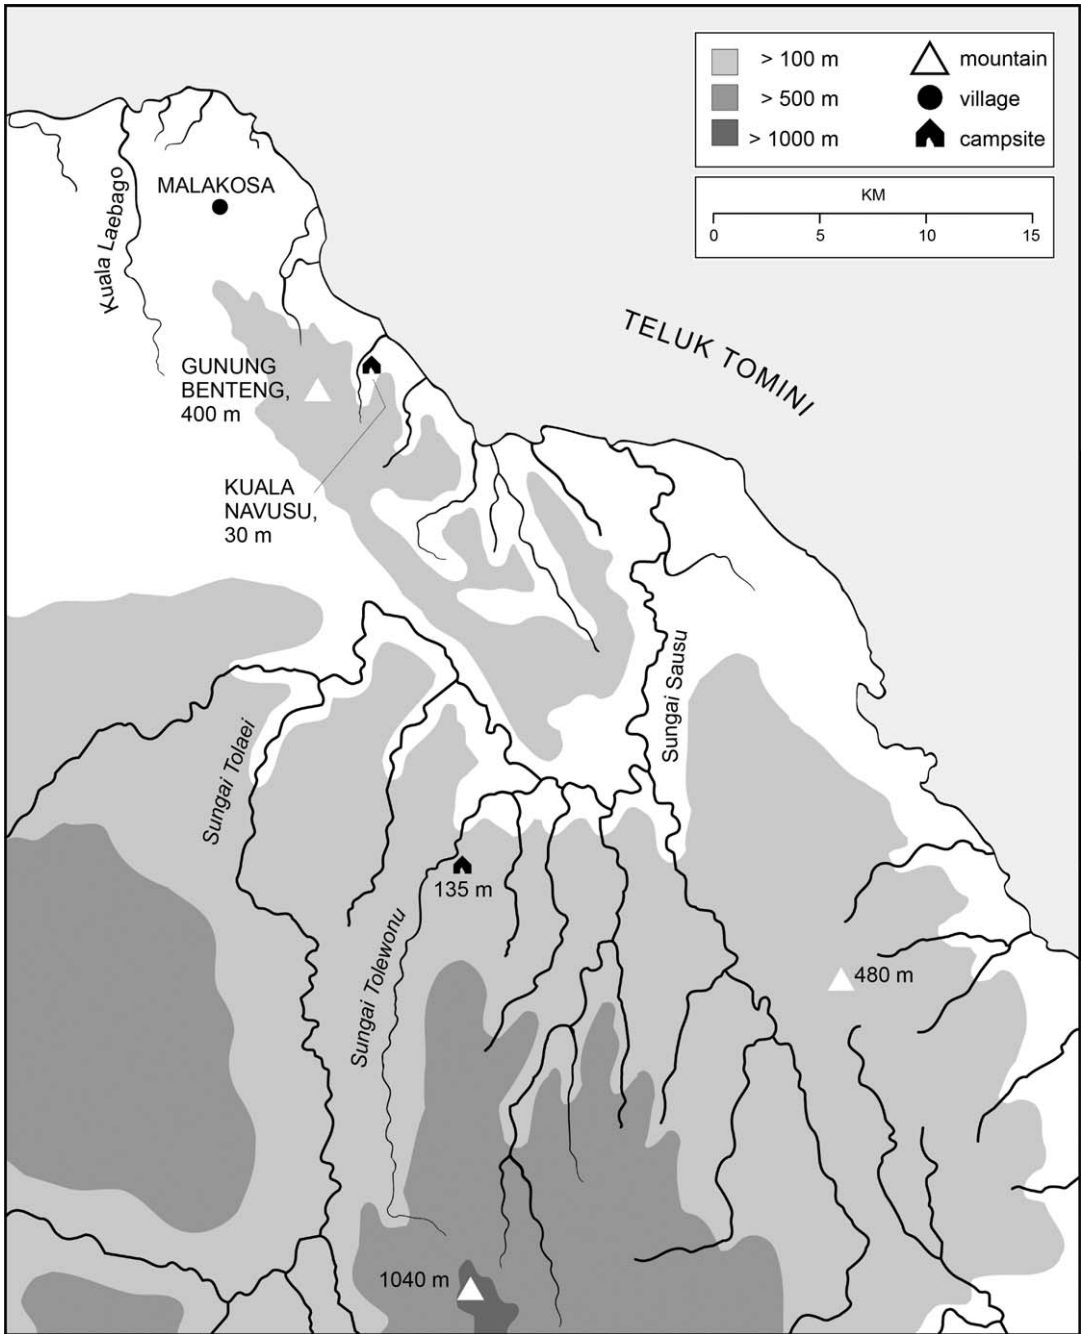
> 100 m
> 500 m
> 1000 m
mountain
village
campsite

KM
0 5 10 15

TELUK TOMINI

MALAKOSA

Kuala Laebago

GUNUNG BENTENG, 400 m

KUALA NAVUSU, 30 m

Sungai Sausu

Sungai Tolaei

Sungai Tolewonu

135 m

480 m

1040 m